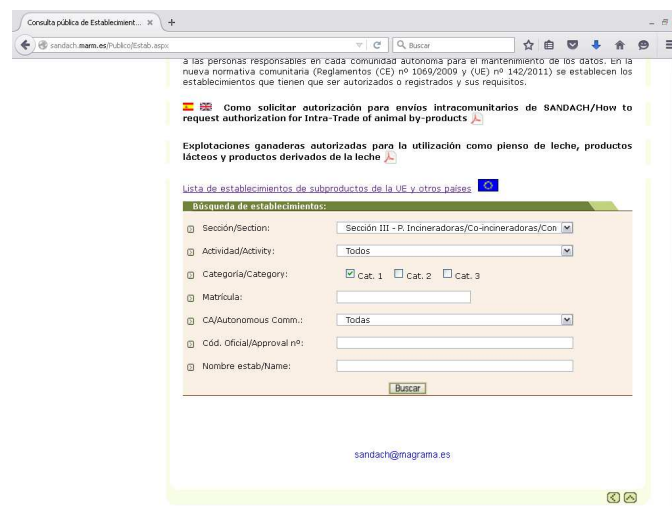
Consulta pública de Establecimient... ×

sandach.marm.es/Publico/Estab.aspx

Buscar

a las personas responsables en cada comunidad autónoma para el mantenimiento de los datos. En la nueva normativa comunitaria (Reglamentos (CE) nº 1069/2009 y (UE) nº 142/2011) se establecen los establecimientos que tienen que ser autorizados o registrados y sus requisitos.

Como solicitar autorización para envíos intracomunitarios de SANDACH/How to request authorization for Intra-Trade of animal by-products

Explotaciones ganaderas autorizadas para la utilización como pienso de leche, productos lácteos y productos derivados de la leche

Lista de establecimientos de subproductos de la UE y otros países

Búsqueda de establecimientos:

Sección/Section: Sección III - P. Incineradoras/Co-incineradoras/Con

Actividad/Activity: Todos

Categoría/Category: Cat. 1 Cat. 2 Cat. 3

Matrícula:

CA/Autonomous Comm.: Todas

Cód. Oficial/Approval nº:

Nombre estab/Name:

Buscar

sandach@magrama.es